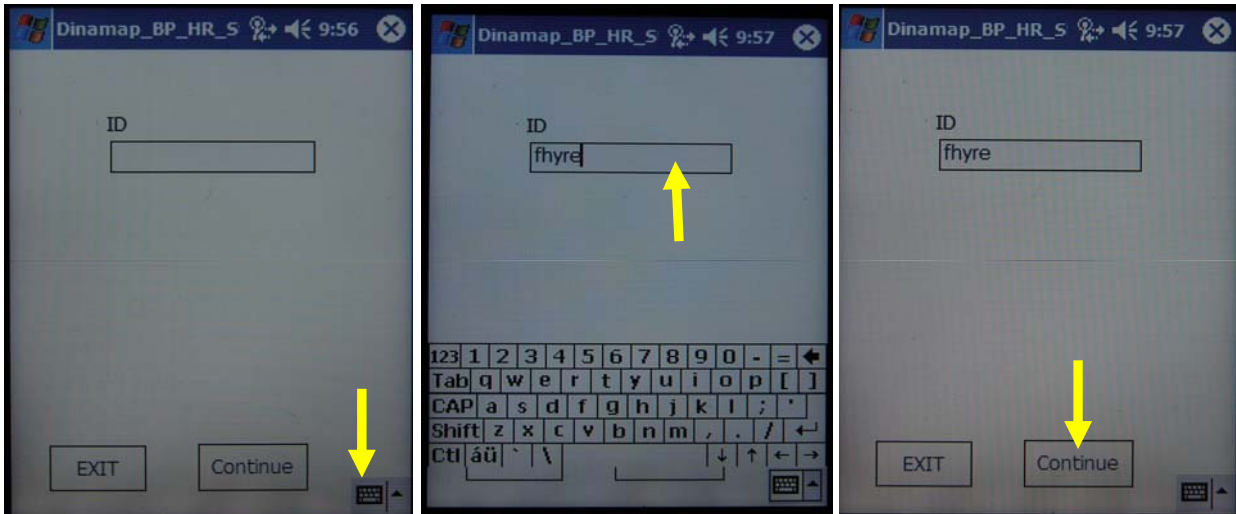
Dinamap_BP_HR_S 9:56

ID

EXIT Continue

Dinamap_BP_HR_S 9:57

ID

fhyre

| 123 | 1 | 2 | 3 | 4 | 5 | 6 | 7 | 8 | 9 | 0 | - | = |
|---|---|---|---|---|---|---|---|---|---|---|---|---|
| Tab | q | w | e | r | t | y | u | i | o | p | [ | ] |
| CAP | a | s | d | f | g | h | j | k | l | ; | ' | |
| Shift | z | x | c | v | b | n | m | , | . | / | | |
| Ctl | áü | ` | \ | | | | ↓ | ↑ | ← | → | | |

Dinamap_BP_HR_S 9:57

ID

fhyre

EXIT Continue